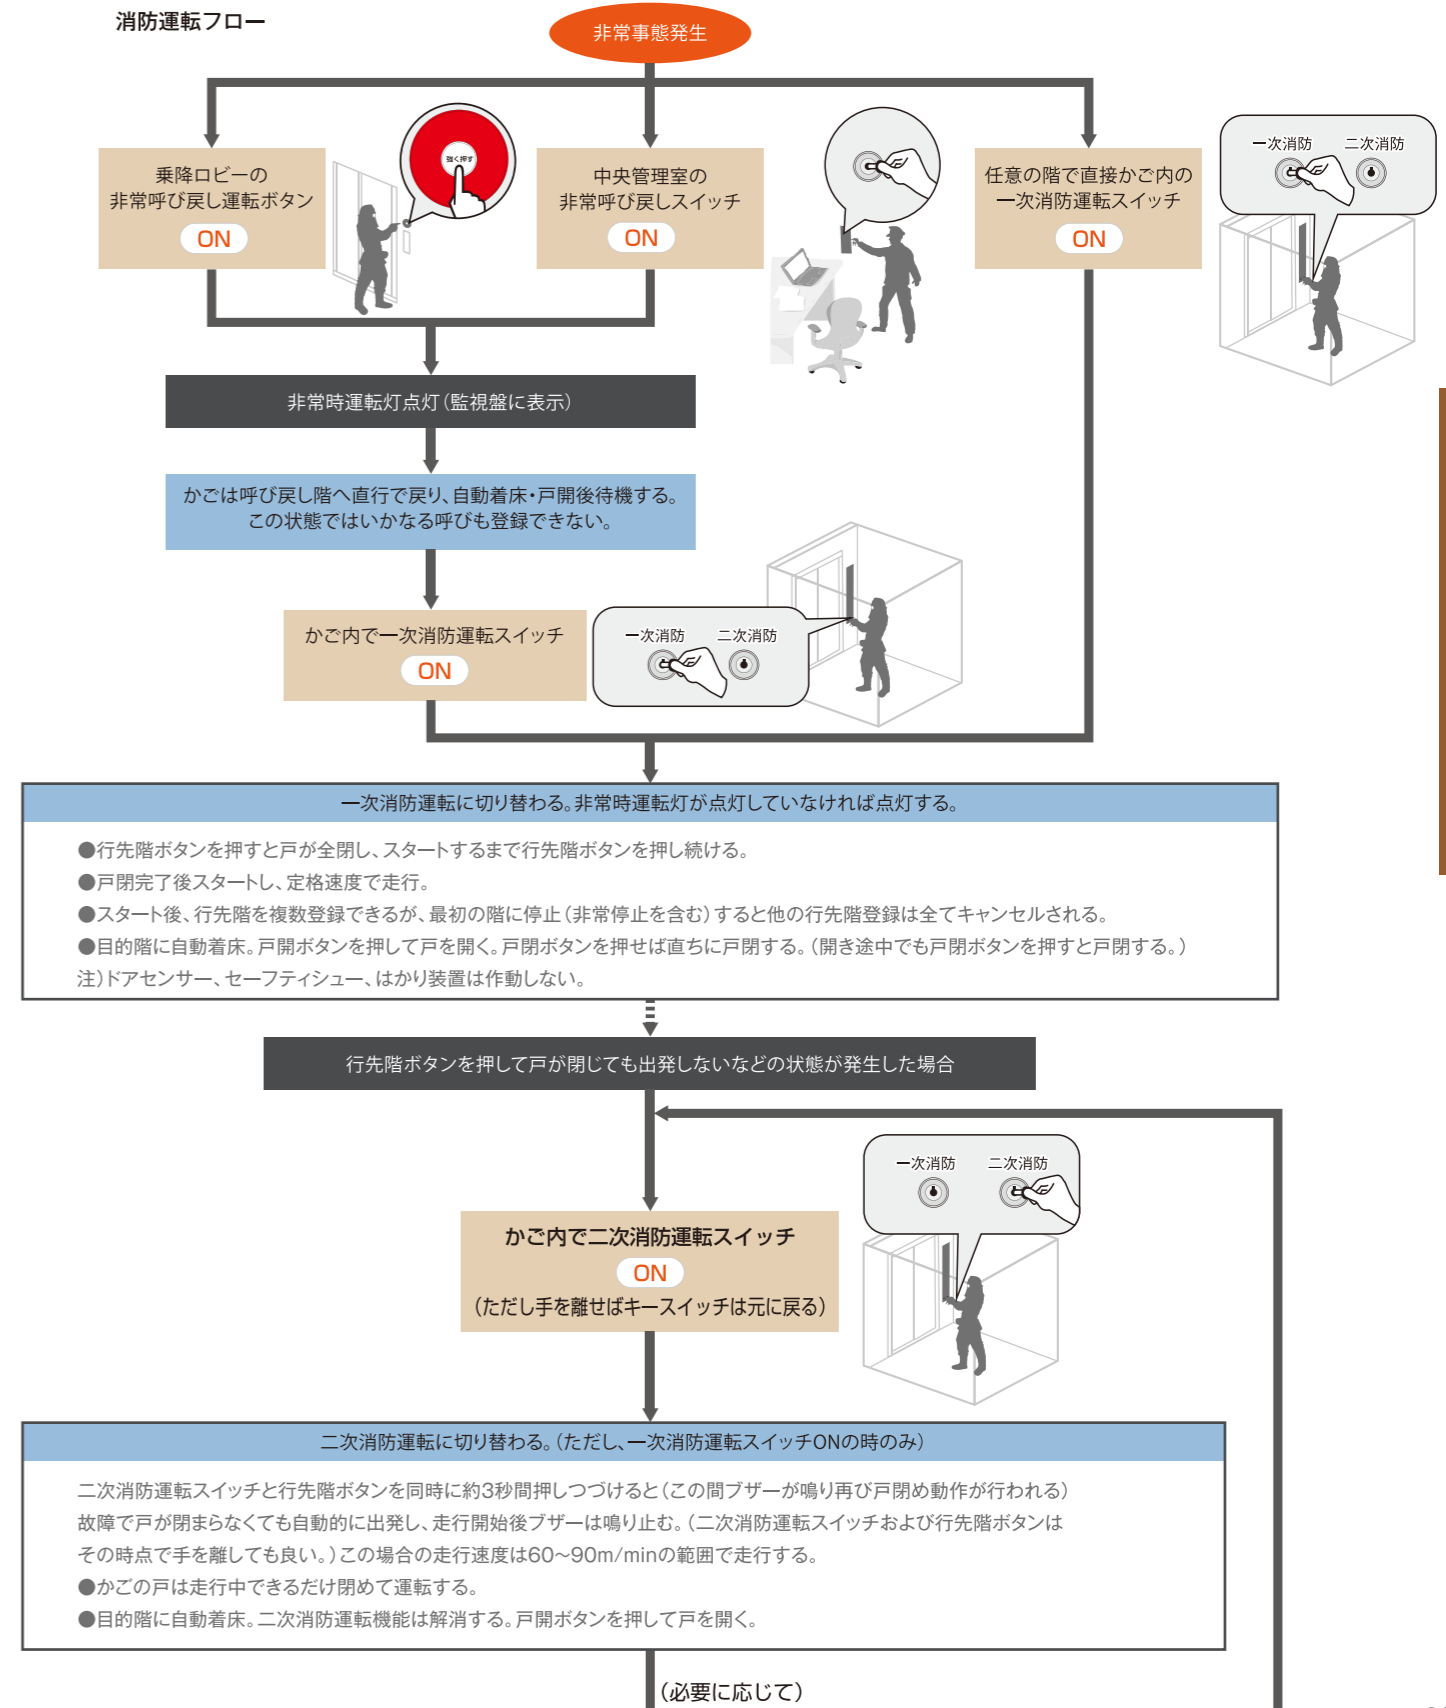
消防運転フロー

非常事態発生

乗降ロビーの
非常呼び戻し運転ボタン
ON

強く押す

中央管理室の
非常呼び戻しスイッチ
ON

任意の階で直接かご内の
一次消防運転スイッチ
ON

一次消防　二次消防

非常時運転灯点灯（監視盤に表示）

かごは呼び戻し階へ直行で戻り、自動着床・戸開後待機する。
この状態ではいかなる呼びも登録できない。

かご内で一次消防運転スイッチ
ON

一次消防　二次消防

一次消防運転に切り替わる。非常時運転灯が点灯していなければ点灯する。

●行先階ボタンを押すと戸が全閉し、スタートするまで行先階ボタンを押し続ける。
●戸閉完了後スタートし、定格速度で走行。
●スタート後、行先階を複数登録できるが、最初の階に停止（非常停止を含む）すると他の行先階登録は全てキャンセルされる。
●目的階に自動着床。戸開ボタンを押して戸を開く。戸閉ボタンを押せば直ちに戸閉する。（開き途中でも戸閉ボタンを押すと戸閉する。）
注）ドアセンサー、セーフティシュー、はかり装置は作動しない。

行先階ボタンを押して戸が閉じても出発しないなどの状態が発生した場合

一次消防　二次消防

かご内で二次消防運転スイッチ
ON
（ただし手を離せばキースイッチは元に戻る）

二次消防運転に切り替わる。（ただし、一次消防運転スイッチONの時のみ）

二次消防運転スイッチと行先階ボタンを同時に約3秒間押しつづけると（この間ブザーが鳴り再び戸閉め動作が行われる）
故障で戸が閉まらなくても自動的に出発し、走行開始後ブザーは鳴り止む。（二次消防運転スイッチおよび行先階ボタンは
その時点で手を離しても良い。）この場合の走行速度は60～90m/minの範囲で走行する。
●かごの戸は走行中できるだけ閉めて運転する。
●目的階に自動着床。二次消防運転機能は解消する。戸開ボタンを押して戸を開く。

（必要に応じて）